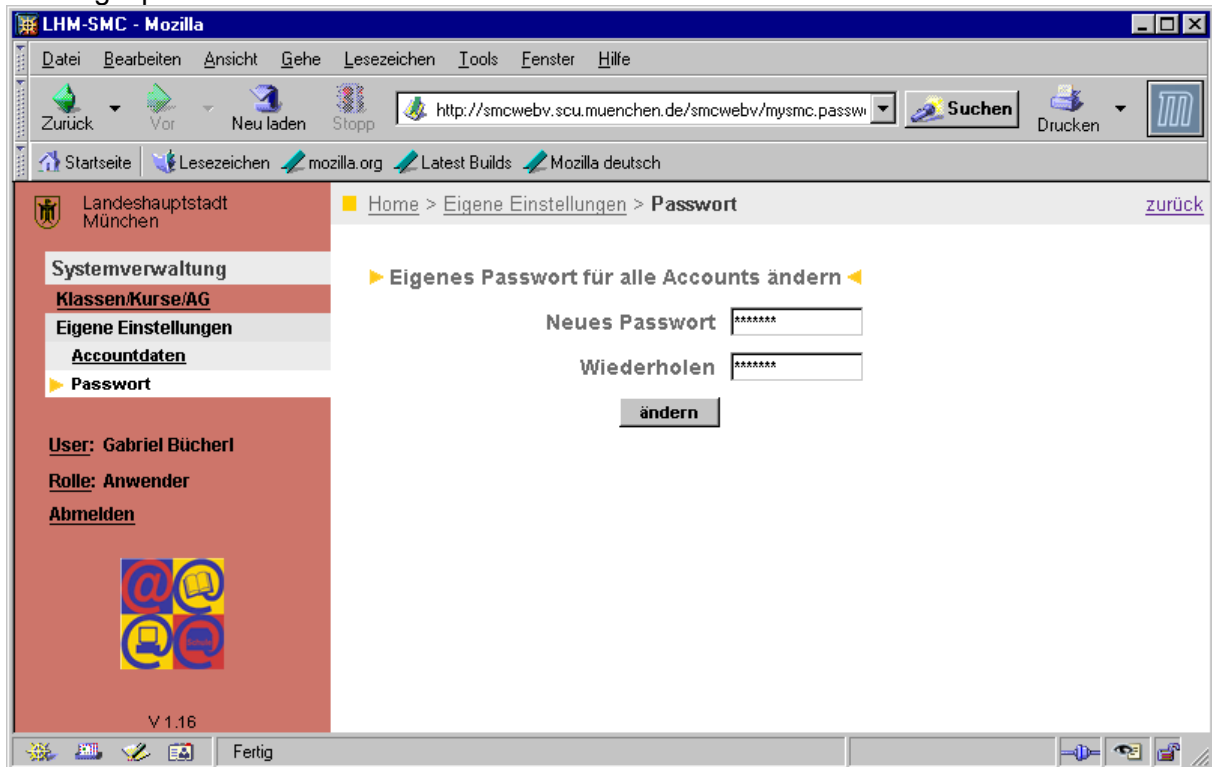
LHM-SMC - Mozilla

Datei Bearbeiten Ansicht Gehe Lesezeichen Tools Fenster Hilfe

Zurück Vor Neu laden Stopp http://smcwebv.scu.muenchen.de/smcwebv/mysmc.passw Suchen Drucken

Startseite Lesezeichen mozilla.org Latest Builds Mozilla deutsch

Landeshauptstadt München

Home > Eigene Einstellungen > Passwort

zurück

Systemverwaltung

Klassen/Kurse/AG

Eigene Einstellungen

Accountdaten

Passwort

Eigenes Passwort für alle Accounts ändern

Neues Passwort *******

Wiederholen *******

ändern

User: Gabriel Bücherl

Rolle: Anwender

Abmelden

V 1.16

Fertig